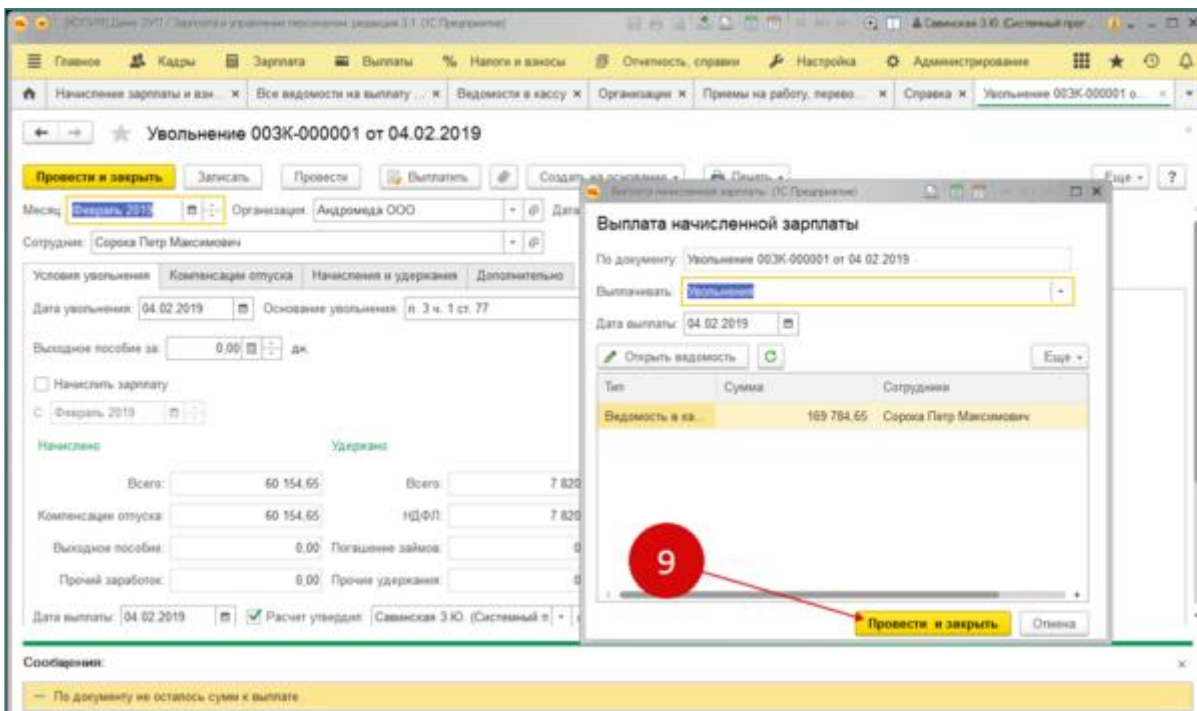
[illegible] Зарплата и управление персоналом, редакция 3.1 (1С:Предприятие) Савинская З.Ю. (Системный прог...

Главное Кадры Зарплата Выплаты Налоги и взносы Отчетность, справки Настройка Администрирование

Начисление зарплаты и взн... × Все ведомости на выплату ... × Ведомости в кассу × Организации × Приемы на работу, перево... × Справка × Увольнение 003К-000001 о... ×

Увольнение 003К-000001 от 04.02.2019

Провести и закрыть Записать Провести Выплатить Создать на основании Печать Еще ?

Месяц: Февраль 2019 Организация: Андромеда ООО Дата

Сотрудник: Сорока Петр Максимович

Условия увольнения Компенсация отпуска Начисления и удержания Дополнительно

Дата увольнения: 04.02.2019 Основание увольнения: п. 3 ч. 1 ст. 77

Выходное пособие за: 0,00 дн.

Начислить зарплату

С: Февраль 2019

Начислено

Удержано

Всего: 60 154,65 Всего: 7 820

Компенсация отпуска: 60 154,65 НДФЛ: 7 820

Выходное пособие: 0,00 Погашение займов:

Прочий заработок: 0,00 Прочие удержания:

Дата выплаты: 04.02.2019 Расчет утвердил: Савинская З.Ю. (Системный п

Выплата начисленной зарплаты (1С:Предприятие)

Выплата начисленной зарплаты

По документу: Увольнение 003К-000001 от 04.02.2019

Выплачивать: Увольнение

Дата выплаты: 04.02.2019

Открыть ведомость Еще

| Тип | Сумма | Сотрудники |
|---|---|---|
| Ведомость в ка... | 169 784,65 | Сорока Петр Максимович |

9

Провести и закрыть Отмена

Сообщения:

— По документу не осталось сумм к выплате